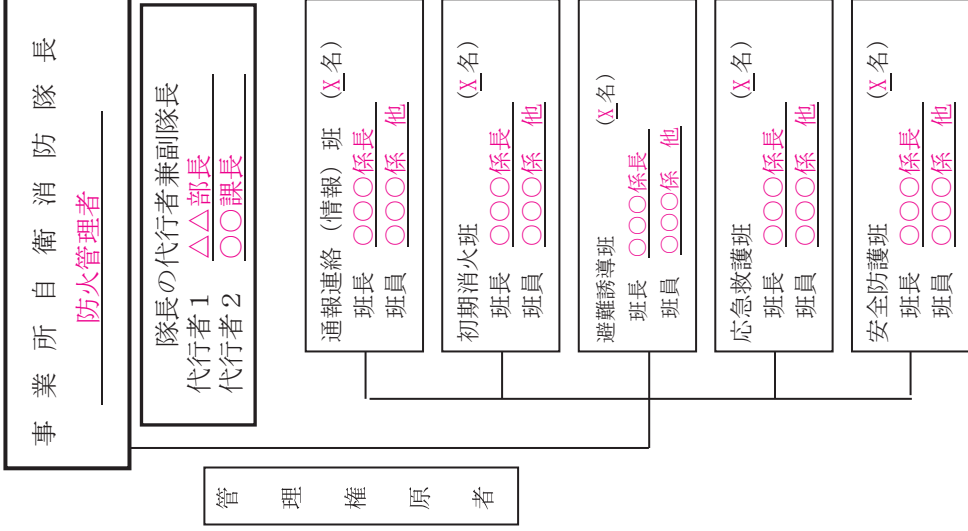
事業所自衛消防隊長
防火管理者

隊長の代行者兼副隊長
代行者１　△△部長
代行者２　〇〇課長

通報連絡（情報）班　（X名）
班長　〇〇〇係長
班員　〇〇〇係　他

初期消火班　（X名）
班長　〇〇〇係長
班員　〇〇〇係　他

避難誘導班　（X名）
班長　〇〇〇係長
班員　〇〇〇係　他

応急救護班　（X名）
班長　〇〇〇係長
班員　〇〇〇係　他

安全防護班　（X名）
班長　〇〇〇係長
班員　〇〇〇係　他

管理権原者